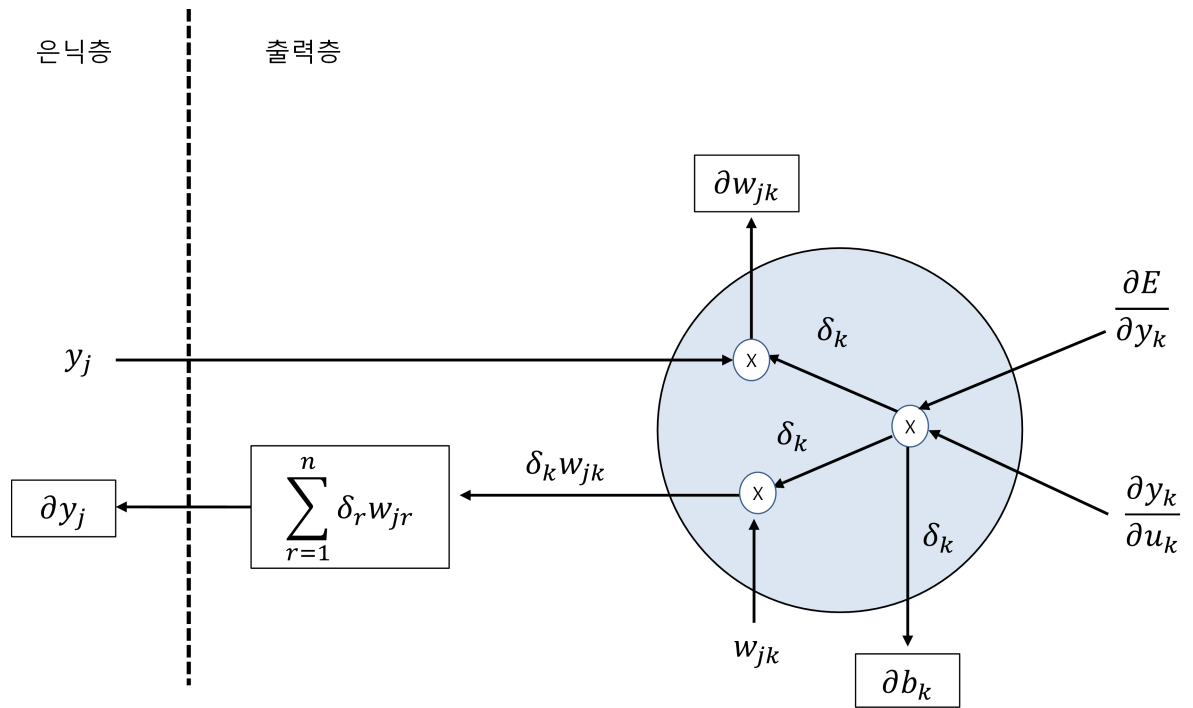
은닉층

출력층

$\partial w_{jk}$

$\frac{\partial E}{\partial y_k}$

$\delta_k$

$y_j$

x

x

$\delta_k$

$\delta_k w_{jk}$

x

$\partial y_j$

$\sum_{r=1}^{n} \delta_r w_{jr}$

$\frac{\partial y_k}{\partial u_k}$

$\delta_k$

$w_{jk}$

$\partial b_k$